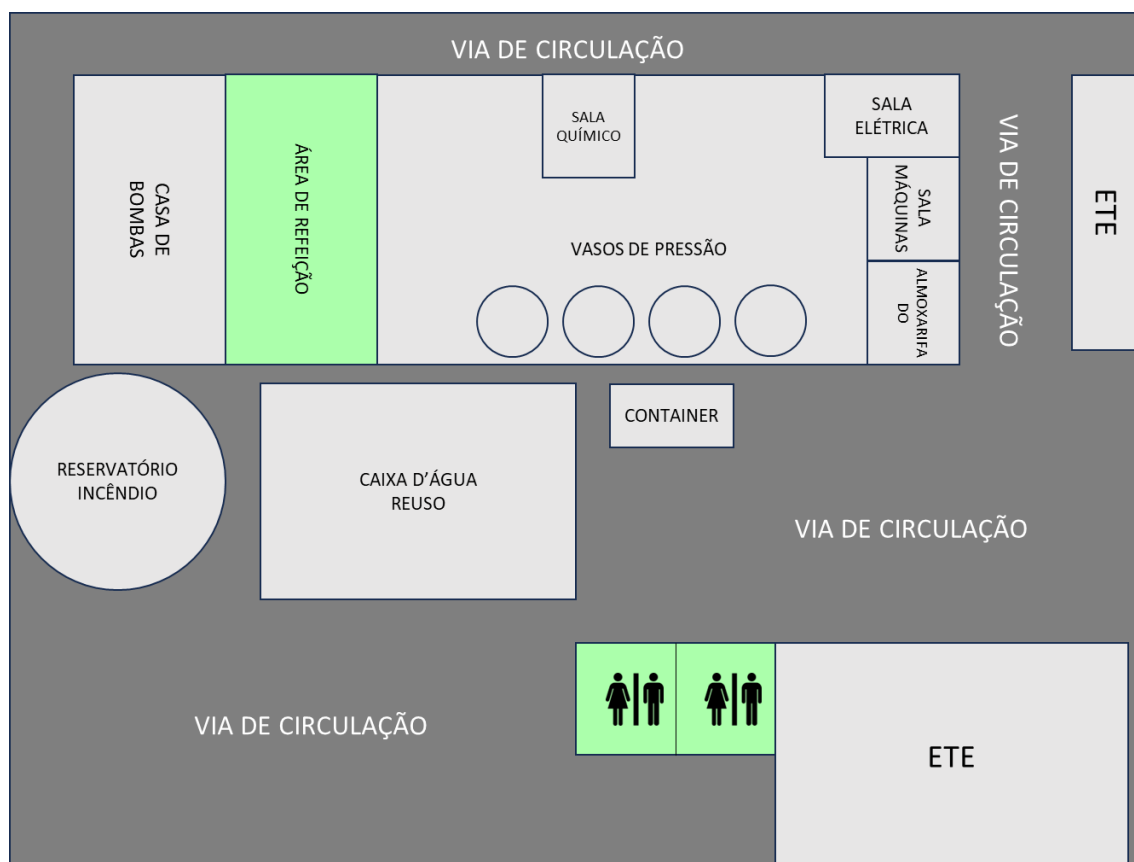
VIA DE CIRCULAÇÃO

CASA DE BOMBAS

ÁREA DE REFEIÇÃO

SALA QUÍMICO

SALA ELÉTRICA

SALA MÁQUINAS

VASOS DE PRESSÃO

ALMOXARIFADO

VIA DE CIRCULAÇÃO

ETE

RESERVATÓRIO INCÊNDIO

CAIXA D'ÁGUA REUSO

CONTAINER

VIA DE CIRCULAÇÃO

VIA DE CIRCULAÇÃO

ETE